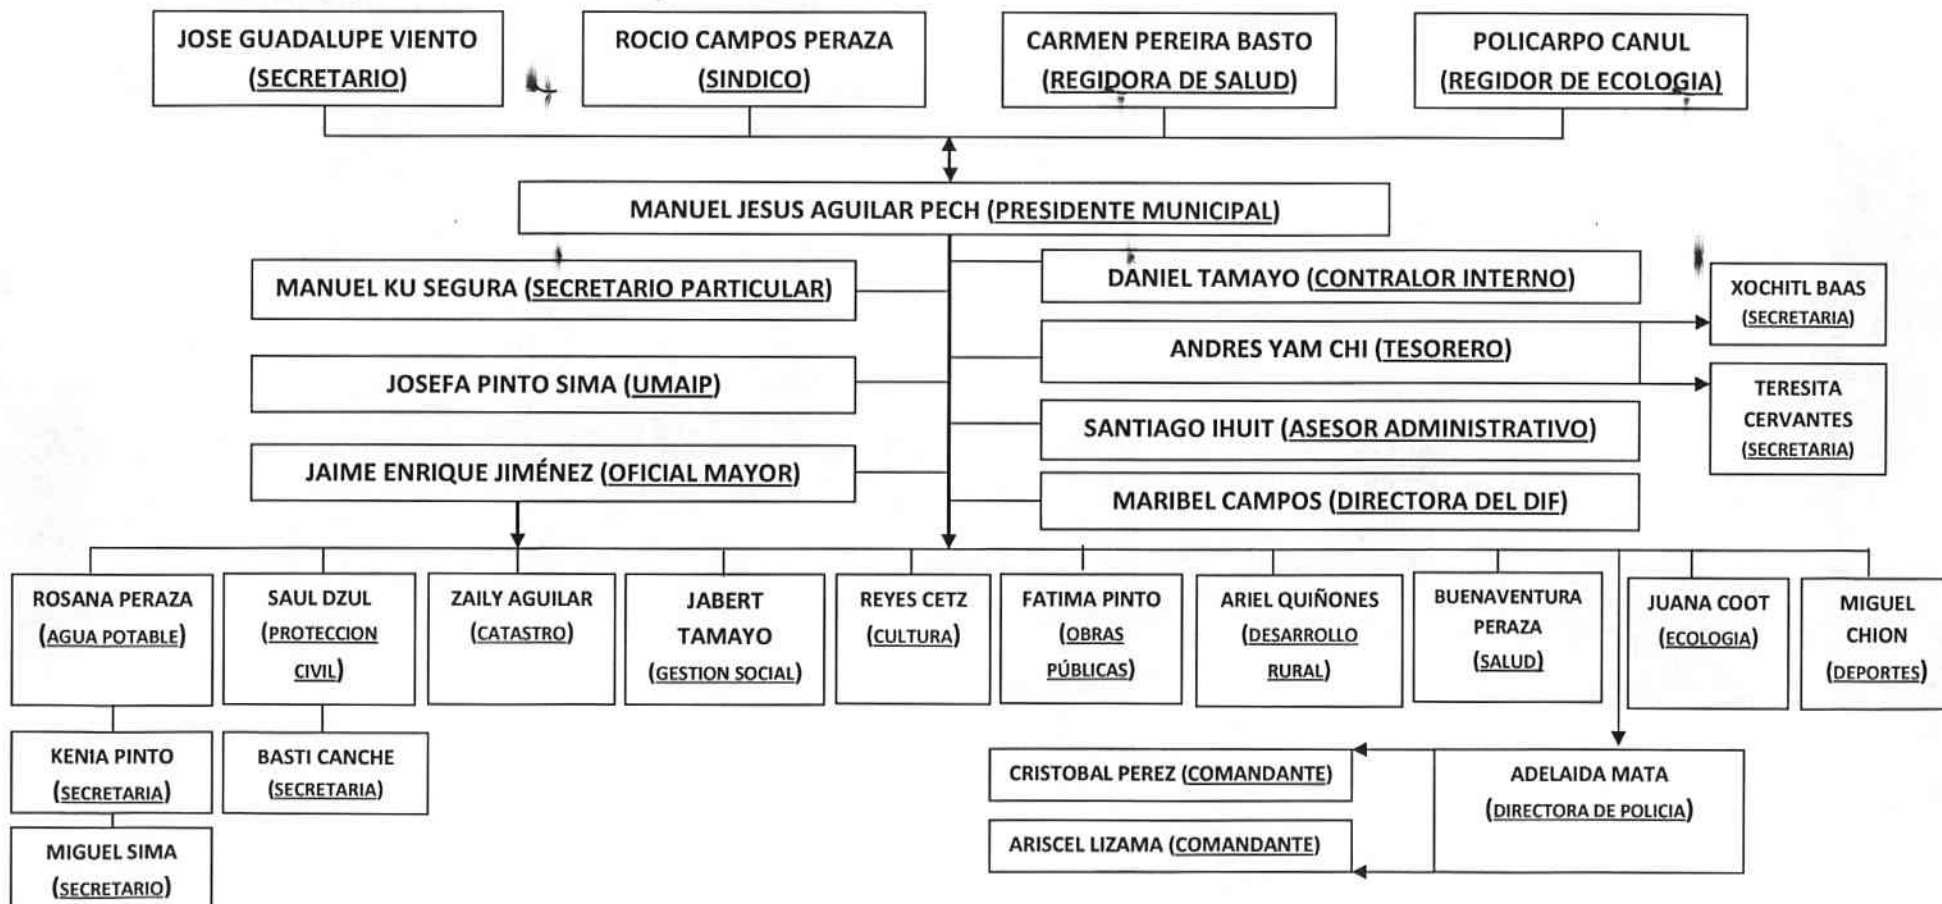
JOSE GUADALUPE VIENTO (SECRETARIO)

ROCIO CAMPOS PERAZA (SINDICO)

CARMEN PEREIRA BASTO (REGIDORA DE SALUD)

POLICARPO CANUL (REGIDOR DE ECOLOGIA)

MANUEL JESUS AGUILAR PECH (PRESIDENTE MUNICIPAL)

MANUEL KU SEGURA (SECRETARIO PARTICULAR)

DANIEL TAMAYO (CONTRALOR INTERNO)

XOCHITL BAAS (SECRETARIA)

ANDRES YAM CHI (TESORERO)

JOSEFA PINTO SIMA (UMAIP)

TERESITA CERVANTES (SECRETARIA)

SANTIAGO IHUIT (ASESOR ADMINISTRATIVO)

JAIME ENRIQUE JIMÉNEZ (OFICIAL MAYOR)

MARIBEL CAMPOS (DIRECTORA DEL DIF)

ROSANA PERAZA (AGUA POTABLE)

SAUL DZUL (PROTECCION CIVIL)

ZAILY AGUILAR (CATASTRO)

JABERT TAMAYO (GESTION SOCIAL)

REYES CETZ (CULTURA)

FATIMA PINTO (OBRAS PÚBLICAS)

ARIEL QUIÑONES (DESARROLLO RURAL)

BUENAVENTURA PERAZA (SALUD)

JUANA COOT (ECOLOGIA)

MIGUEL CHION (DEPORTES)

KENIA PINTO (SECRETARIA)

BASTI CANCHE (SECRETARIA)

MIGUEL SIMA (SECRETARIO)

CRISTOBAL PEREZ (COMANDANTE)

ADELAIDA MATA (DIRECTORA DE POLICIA)

ARISCEL LIZAMA (COMANDANTE)